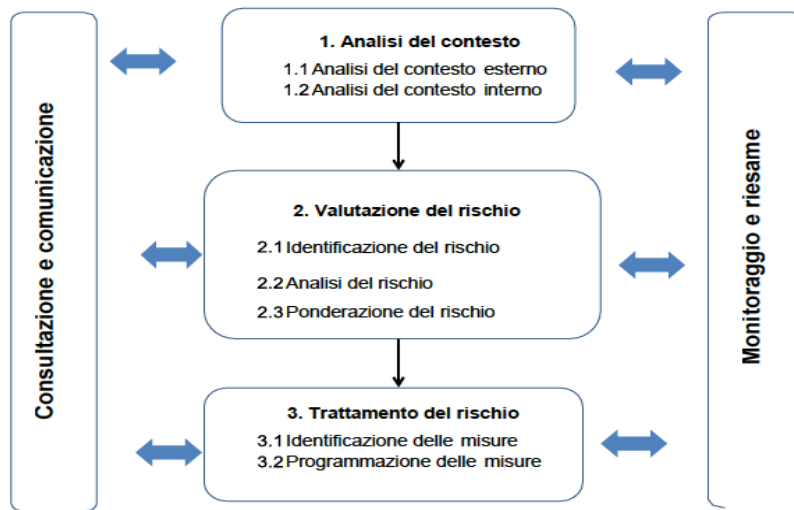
Consultazione e comunicazione

1. Analisi del contesto
1.1 Analisi del contesto esterno
1.2 Analisi del contesto interno

2. Valutazione del rischio
2.1 Identificazione del rischio
2.2 Analisi del rischio
2.3 Ponderazione del rischio

3. Trattamento del rischio
3.1 Identificazione delle misure
3.2 Programmazione delle misure

Monitoraggio e riesame